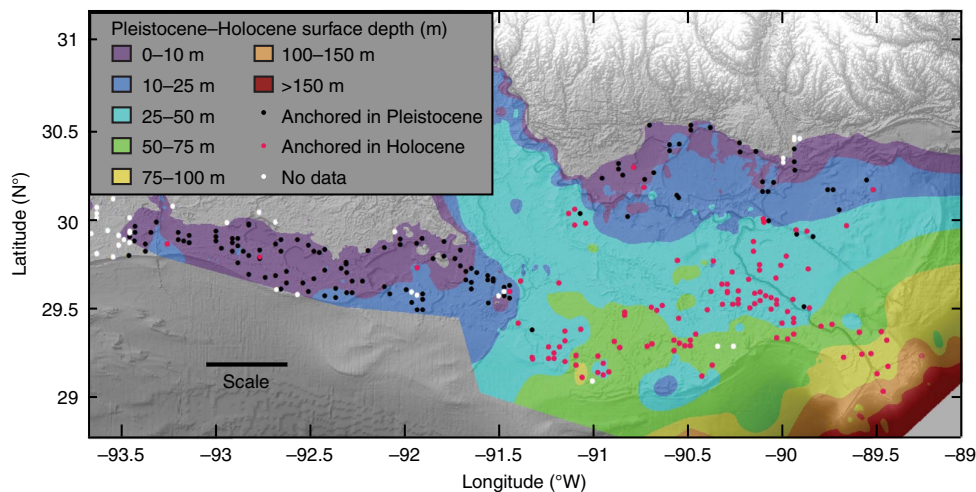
Pleistocene–Holocene surface depth (m)

0–10 m
100–150 m
10–25 m
>150 m
25–50 m
Anchored in Pleistocene
50–75 m
Anchored in Holocene
75–100 m
No data

Scale

Latitude (N°)
31
30.5
30
29.5
29

−93.5
−93
−92.5
−92
−91.5
−91
−90.5
−90
−89.5
−89
Longitude (°W)